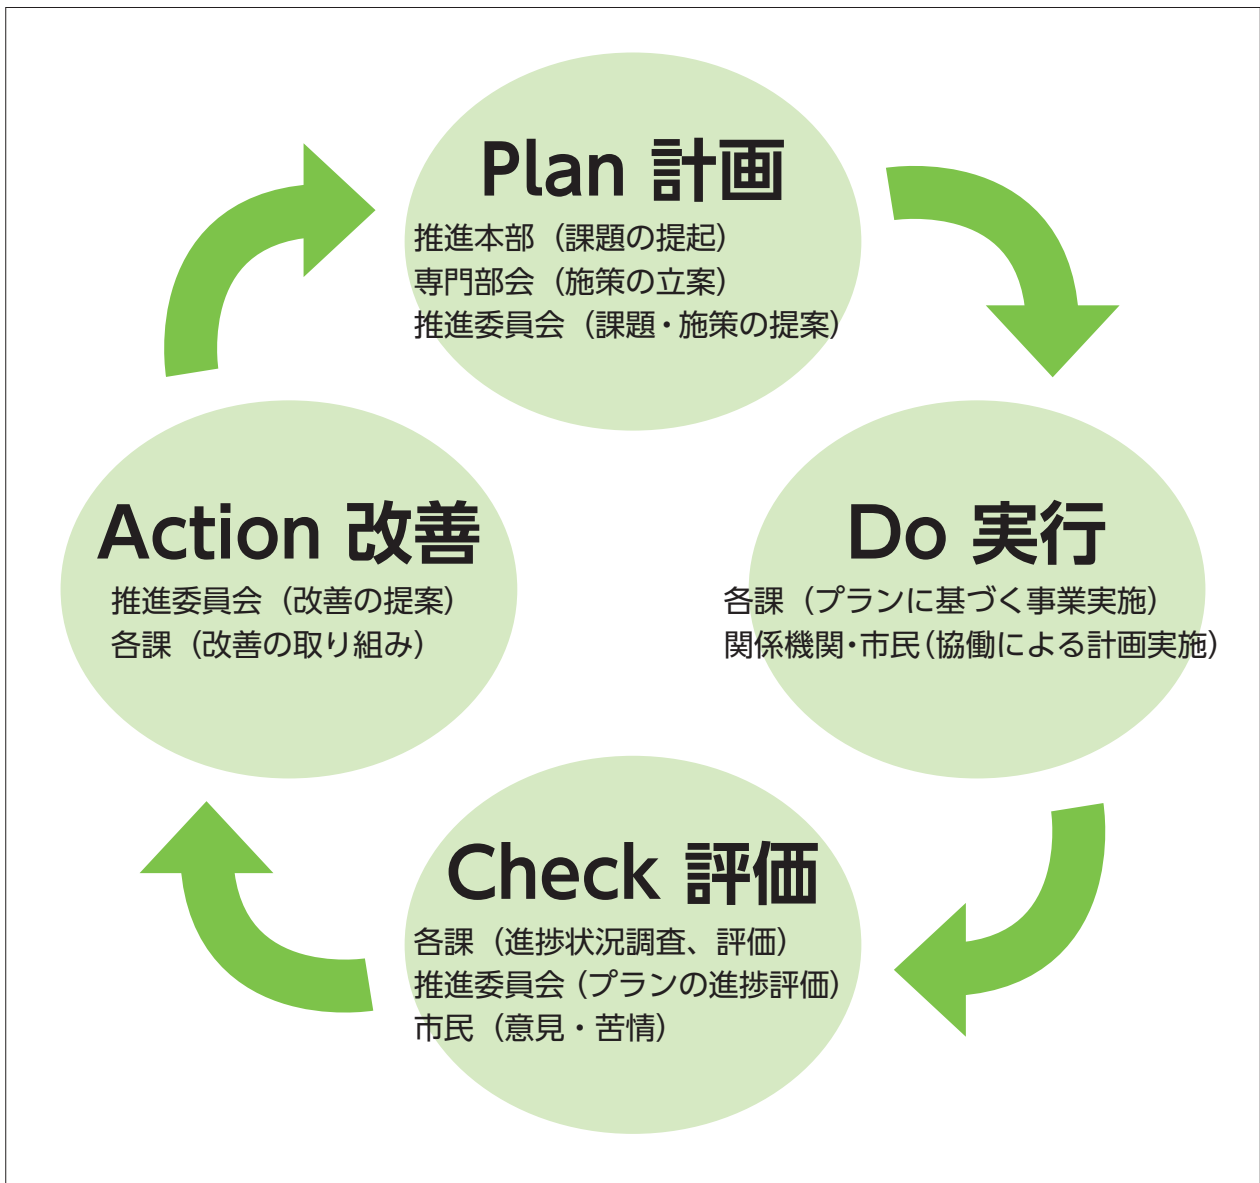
Plan 計画
推進本部（課題の提起）
専門部会（施策の立案）
推進委員会（課題・施策の提案）

Do 実行
各課（プランに基づく事業実施）
関係機関・市民（協働による計画実施）

Check 評価
各課（進捗状況調査、評価）
推進委員会（プランの進捗評価）
市民（意見・苦情）

Action 改善
推進委員会（改善の提案）
各課（改善の取り組み）